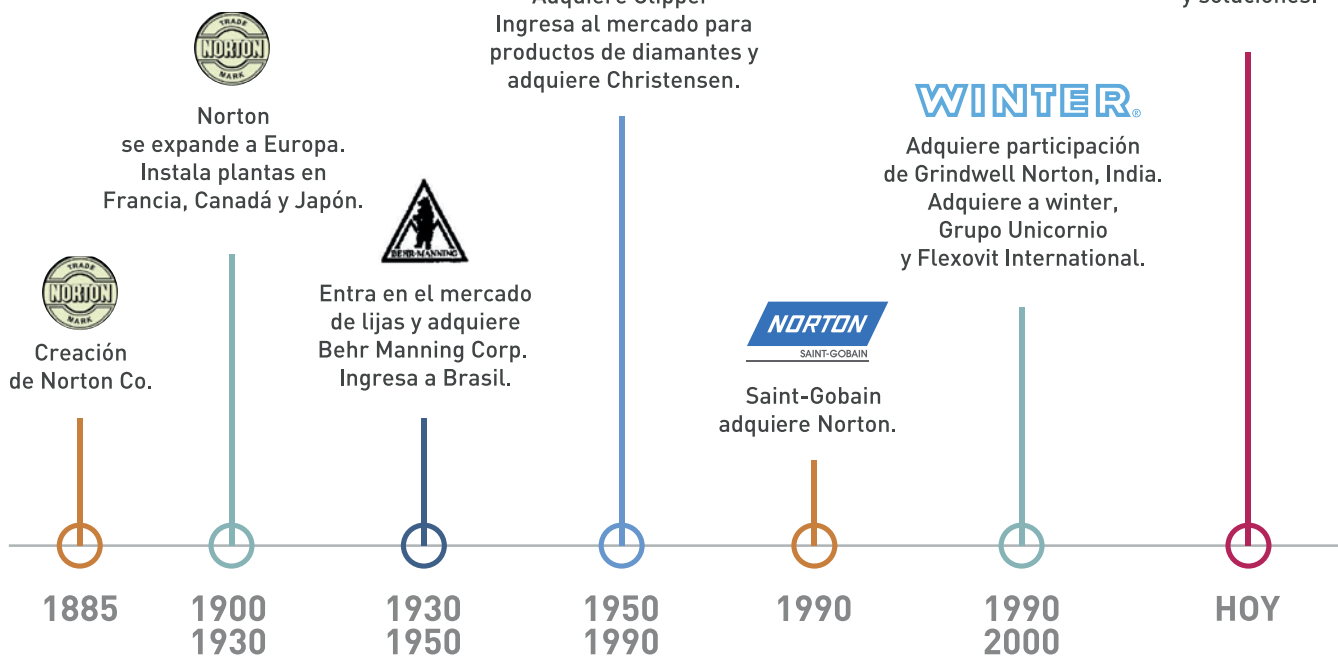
TRADE NORTON MARK

Norton se expande a Europa. Instala plantas en Francia, Canadá y Japón.

TRADE NORTON MARK

Creación de Norton Co.

BEHR-MANNING

Entra en el mercado de lijas y adquiere Behr Manning Corp. Ingresa a Brasil.

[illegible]
Ingresa al mercado para productos de diamantes y adquiere Christensen.

NORTON SAINT-GOBAIN

Saint-Gobain adquiere Norton.

WINTER®

Adquiere participación de Grindwell Norton, India. Adquiere a winter, Grupo Unicornio y Flexovit International.

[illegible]

1885

1900
1930

1930
1950

1950
1990

1990

1990
2000

HOY